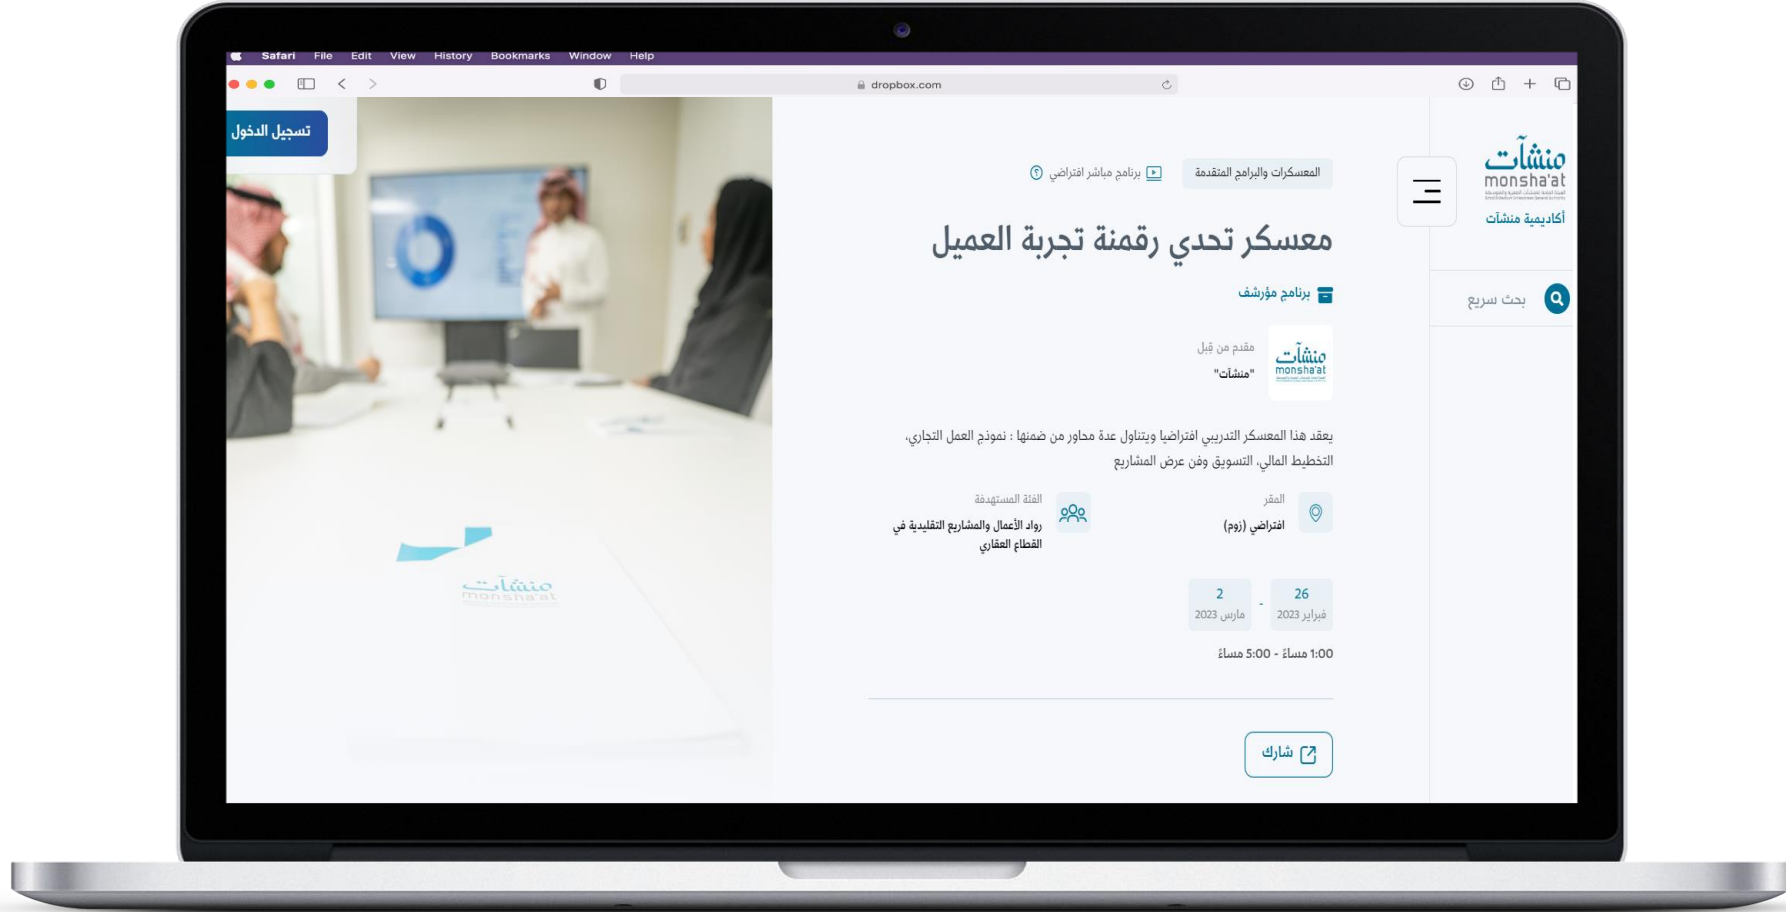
Safari File Edit View History Bookmarks Window Help

dropbox.com

تسجيل الدخول

منشآت
monsha'at
أكاديمية منشآت

بحث سريع

المعسكرات والبرامج المتقدمة

برنامج مباشر افتراضي

معسكر تحدي رقمنة تجربة العميل

برنامج مؤرشف

منشآت
monsha'at

مقدم من قبل
"منشآت"

يعقد هذا المعسكر التدريبي افتراضيا ويتناول عدة محاور من ضمنها : نموذج العمل التجاري، التخطيط المالي، التسويق وفن عرض المشاريع

المقر
افتراضي (زوم)

الفئة المستهدفة
رواد الأعمال والمشاريع التقليدية في القطاع العقاري

26
فبراير 2023

-

2
مارس 2023

1:00 مساء - 5:00 مساء

شارك

منشآت
monsha'at